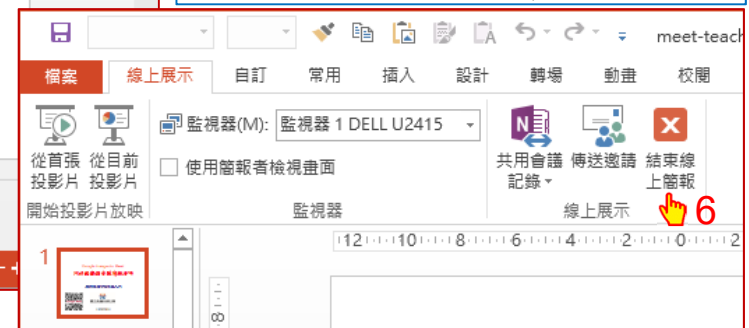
meet-teach

檔案 線上展示 自訂 常用 插入 設計 轉場 動畫 校閱

從首張投影片 從目前投影片
開始投影片放映

監視器(M): 監視器 1 DELL U2415
使用簡報者檢視畫面
監視器

共用會議記錄 傳送邀請 結束線上簡報
線上展示

6

1

·12·1·10·1·8·1·6·1·4·1·2·1·0·1·2

8